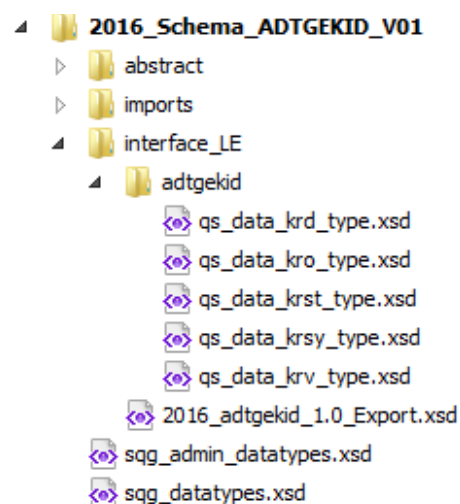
2016_Schema_ADTGEKID_V01
abstract
imports
interface_LE
adtgekid
qs_data_krd_type.xsd
qs_data_kro_type.xsd
qs_data_krst_type.xsd
qs_data_krsy_type.xsd
qs_data_krv_type.xsd
2016_adtgekid_1.0_Export.xsd
sqg_admin_datatypes.xsd
sqg_datatypes.xsd